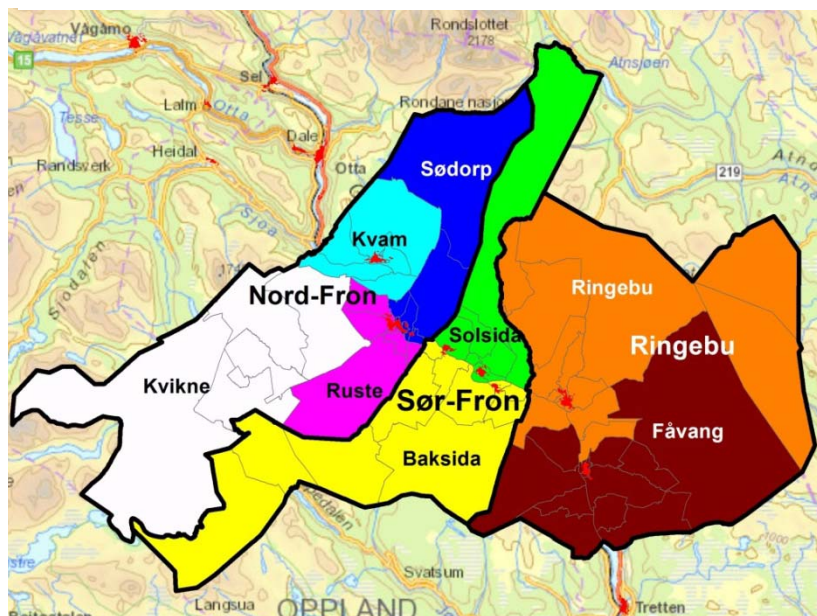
Vågåmo
Vågåvatnet
15
Rondslottet
2178
Atnsjøen
Sel
Lalm
Otta
Tesse
Dale
Rondane nasjo
Randsverk
Heidal
Otta
Sjoa
219
Atna
Sødorp
Kvam
Sjodalen
Nord-Fron
Ringebu
Solsida
Ringebu
Kvikne
Ruste
Sør-Fron
Fåvang
Baksida
Svatsum
Langsua
OPPLAND
Tretten
1000